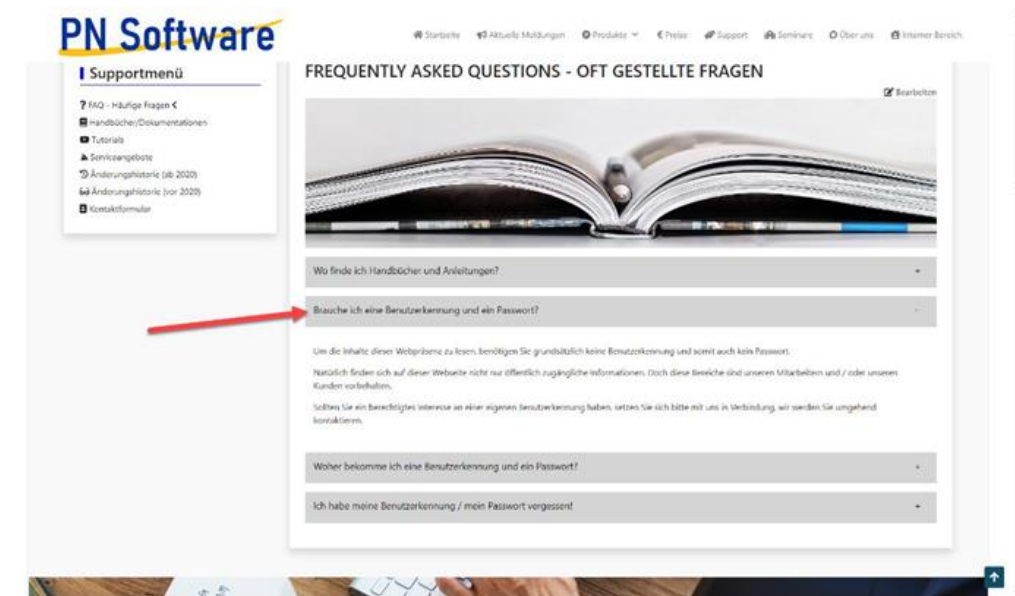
PN Software

Startseite Aktuelle Meldungen Produkte Preise Support Seminare Über uns Interner Bereich

Supportmenü

FAQ - Häufige Fragen
Handbücher/Dokumentationen
Tutorials
Serviceangebote
Änderungshistorie (ab 2020)
Änderungshistorie (vor 2020)
Kontaktformular

FREQUENTLY ASKED QUESTIONS - OFT GESTELLTE FRAGEN

Bearbeiten

Wo finde ich Handbücher und Anleitungen?

Brauche ich eine Benutzerkennung und ein Passwort?

Um die Inhalte dieser Webpräsenz zu lesen, benötigen Sie grundsätzlich keine Benutzerkennung und somit auch kein Passwort.

Natürlich finden sich auf dieser Webseite nicht nur öffentlich zugängliche Informationen. Doch diese Bereiche sind unseren Mitarbeitern und / oder unseren Kunden vorbehalten.

Sollten Sie ein berechtigtes Interesse an einer eigenen Benutzerkennung haben, setzen Sie sich bitte mit uns in Verbindung, wir werden Sie umgehend kontaktieren.

Woher bekomme ich eine Benutzerkennung und ein Passwort?

Ich habe meine Benutzerkennung / mein Passwort vergessen!